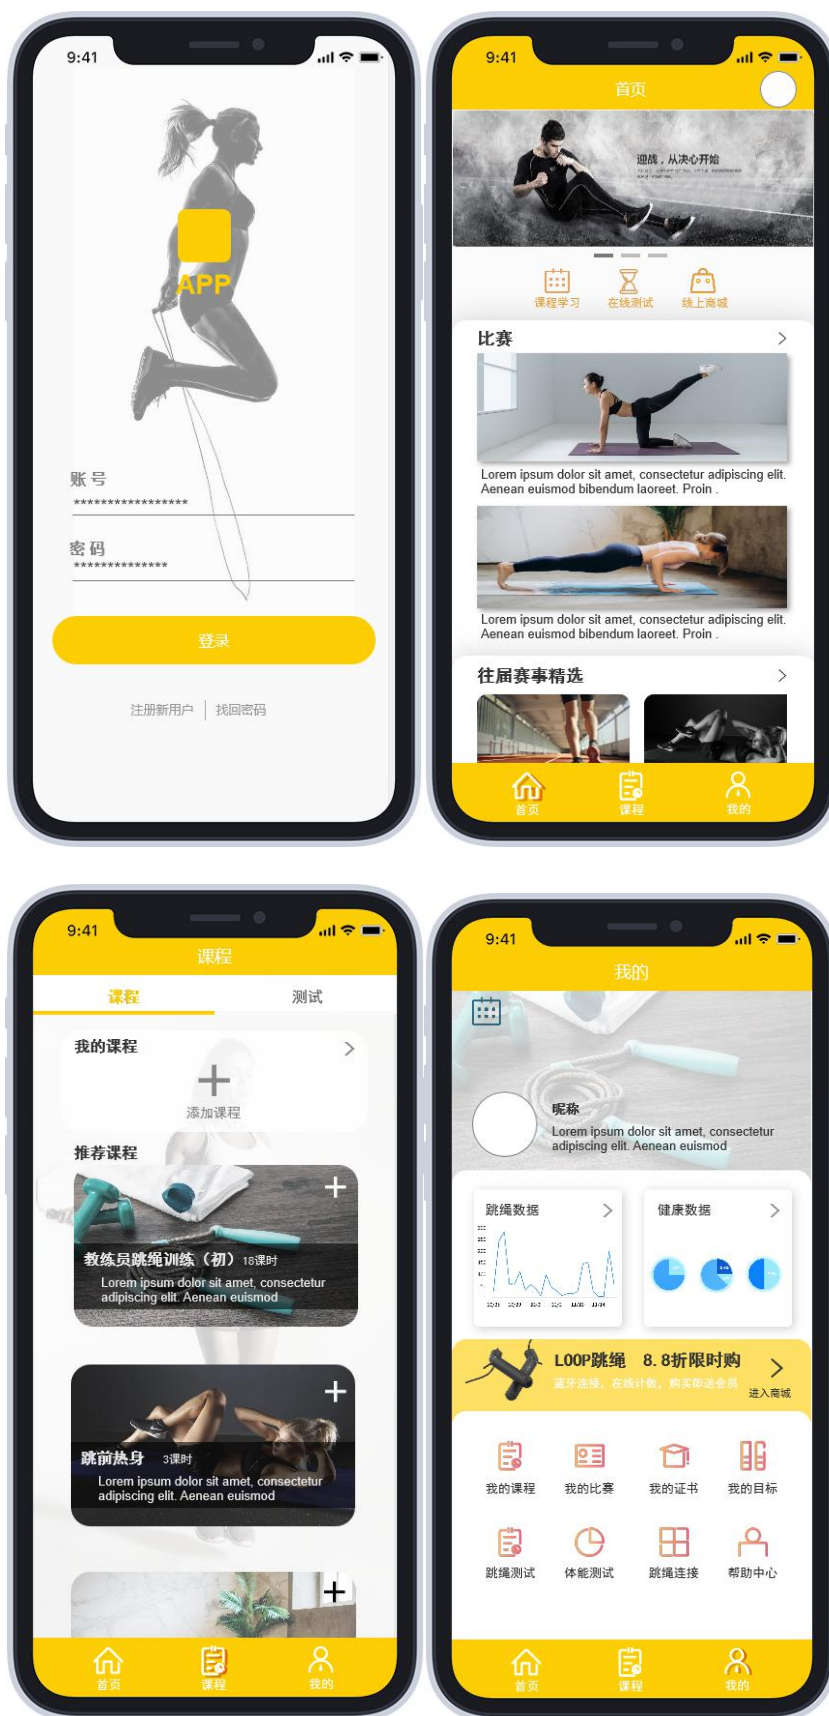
9:41

APP

账 号
*****************

密 码
**************

登录

注册新用户 | 找回密码

9:41

首页

迎战，从决心开始

课程学习 在线测试 线上商城

比赛 >

Lorem ipsum dolor sit amet, consectetur adipiscing elit. Aenean euismod bibendum laoreet. Proin .

Lorem ipsum dolor sit amet, consectetur adipiscing elit. Aenean euismod bibendum laoreet. Proin .

往届赛事精选 >

首页 课程 我的

9:41

课程

课程 测试

我的课程 >

添加课程

推荐课程

教练员跳绳训练（初） 18课时

Lorem ipsum dolor sit amet, consectetur adipiscing elit. Aenean euismod

跳前热身 3课时

Lorem ipsum dolor sit amet, consectetur adipiscing elit. Aenean euismod

首页 课程 我的

9:41

我的

昵称

Lorem ipsum dolor sit amet, consectetur adipiscing elit. Aenean euismod

跳绳数据 >

健康数据 >

LOOP跳绳 8.8折限时购 >

蓝牙连接，在线计数，购买即送会员

进入商城

我的课程 我的比赛 我的证书 我的目标

跳绳测试 体能测试 跳绳连接 帮助中心

首页 课程 我的